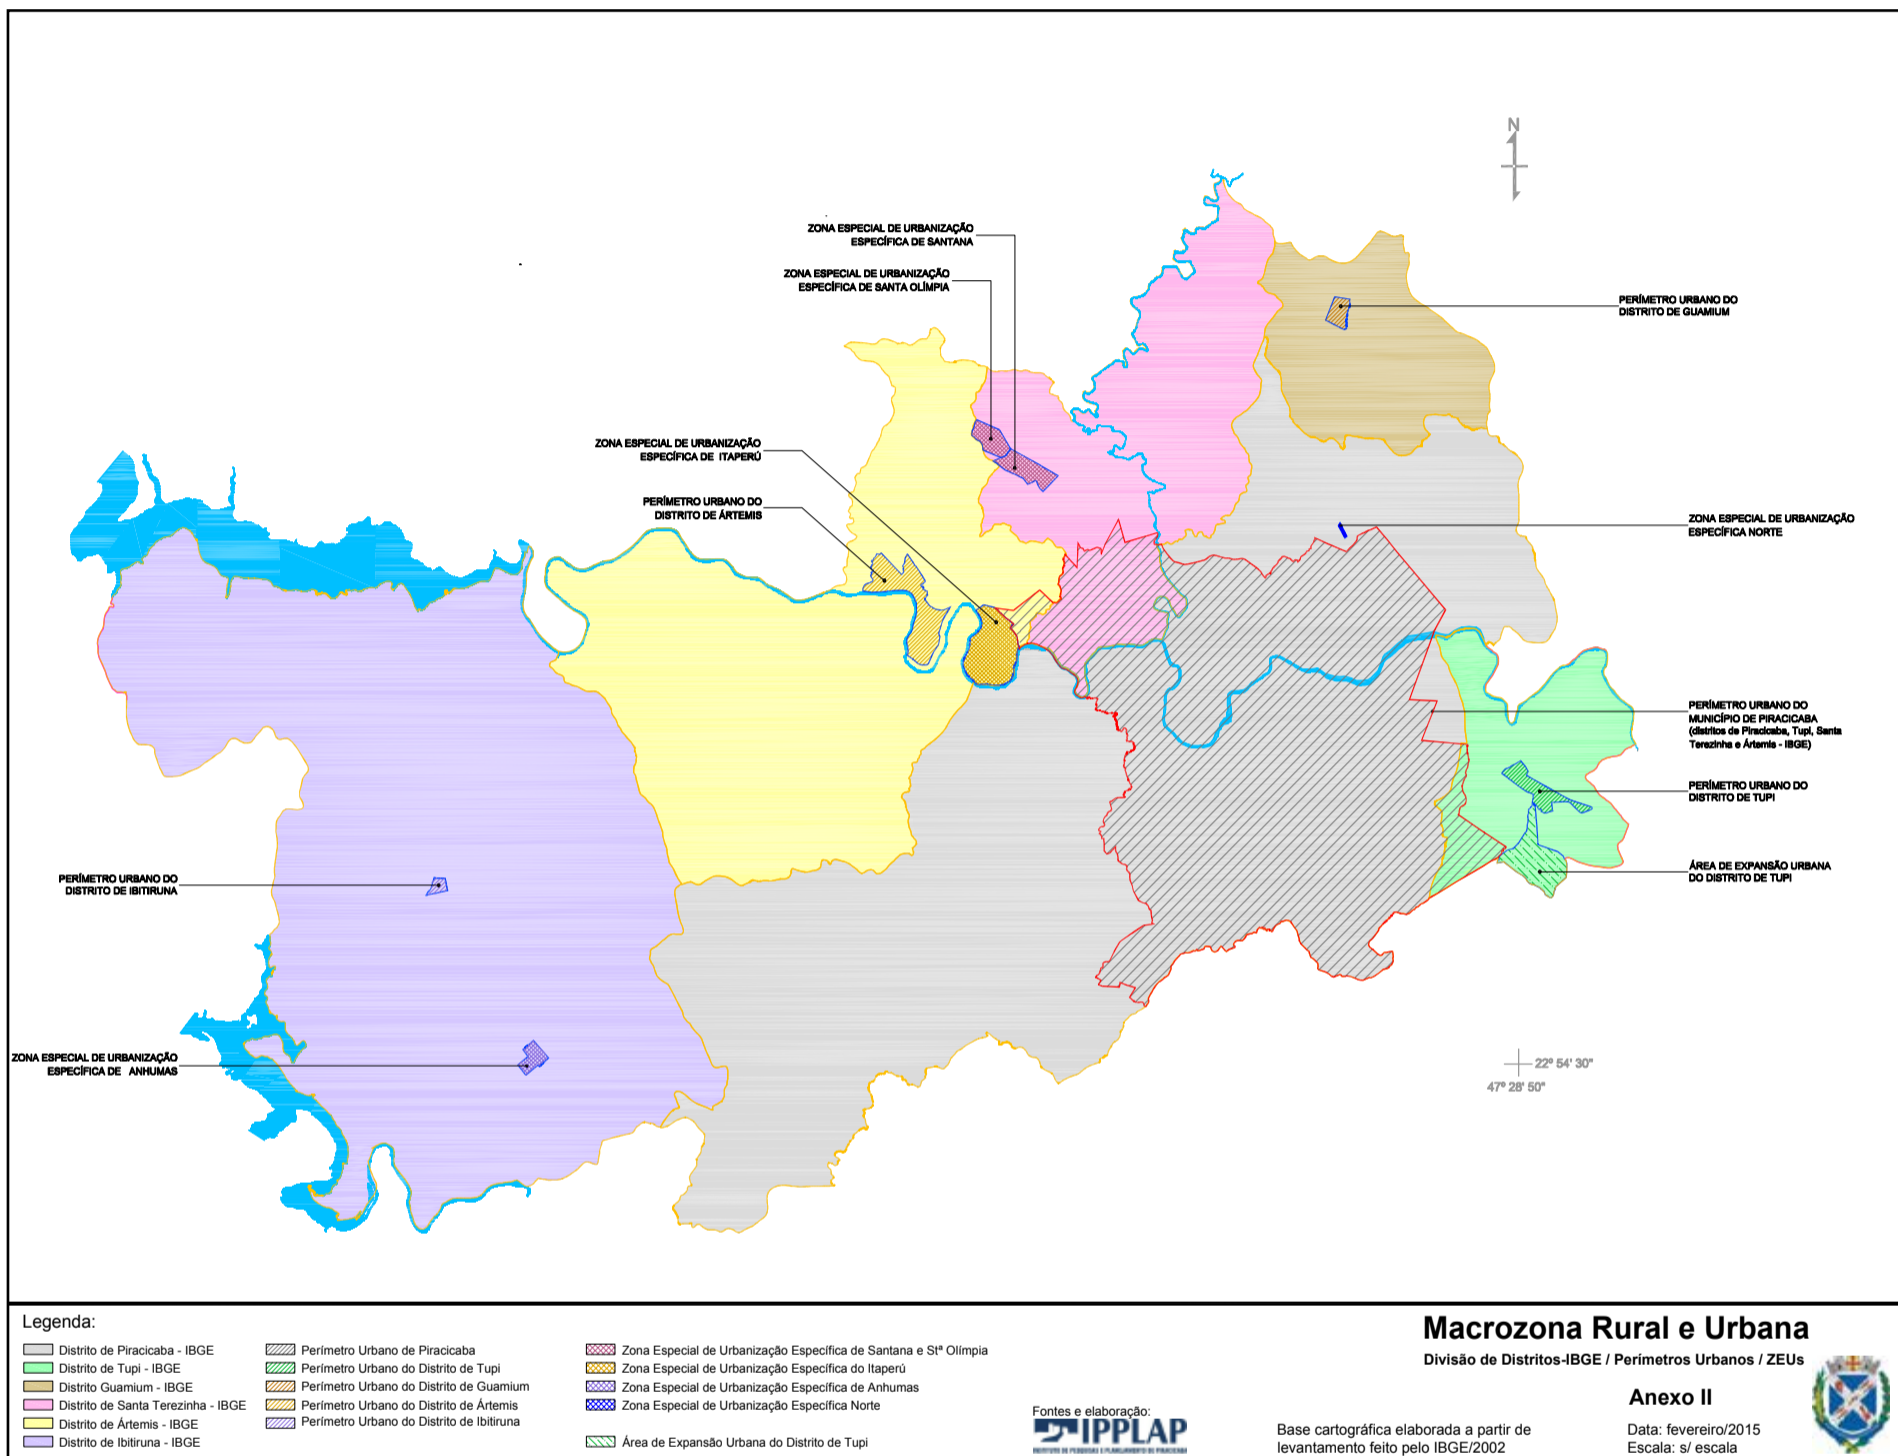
N

ZONA ESPECIAL DE URBANIZAÇÃO ESPECÍFICA DE SANTANA

ZONA ESPECIAL DE URBANIZAÇÃO ESPECÍFICA DE SANTA OLÍMPIA

PERÍMETRO URBANO DO DISTRITO DE GUAMIUM

ZONA ESPECIAL DE URBANIZAÇÃO ESPECÍFICA DE ITAPERÚ

PERÍMETRO URBANO DO DISTRITO DE ÁRTEMIS

ZONA ESPECIAL DE URBANIZAÇÃO ESPECÍFICA NORTE

PERÍMETRO URBANO DO MUNICÍPIO DE PIRACICABA (distritos de Piracicaba, Tupi, Santa Terezinha e Ártemis - IBGE)

PERÍMETRO URBANO DO DISTRITO DE TUPI

ÁREA DE EXPANSÃO URBANA DO DISTRITO DE TUPI

PERÍMETRO URBANO DO DISTRITO DE IBITIRUNA

ZONA ESPECIAL DE URBANIZAÇÃO ESPECÍFICA DE ANHUMAS

22° 54' 30"
47° 28' 50"

Legenda:

Distrito de Piracicaba - IBGE
Distrito de Tupi - IBGE
Distrito Guamium - IBGE
Distrito de Santa Terezinha - IBGE
Distrito de Ártemis - IBGE
Distrito de Ibitiruna - IBGE

Perímetro Urbano de Piracicaba
Perímetro Urbano do Distrito de Tupi
Perímetro Urbano do Distrito de Guamium
Perímetro Urbano do Distrito de Ártemis
Perímetro Urbano do Distrito de Ibitiruna

Zona Especial de Urbanização Específica de Santana e Stª Olímpia
Zona Especial de Urbanização Específica do Itaperú
Zona Especial de Urbanização Específica de Anhumas
Zona Especial de Urbanização Específica Norte

Área de Expansão Urbana do Distrito de Tupi

Fontes e elaboração:
IPPLAP

Base cartográfica elaborada a partir de levantamento feito pelo IBGE/2002

Macrozona Rural e Urbana
Divisão de Distritos-IBGE / Perímetros Urbanos / ZEUs

Anexo II

Data: fevereiro/2015
Escala: s/ escala